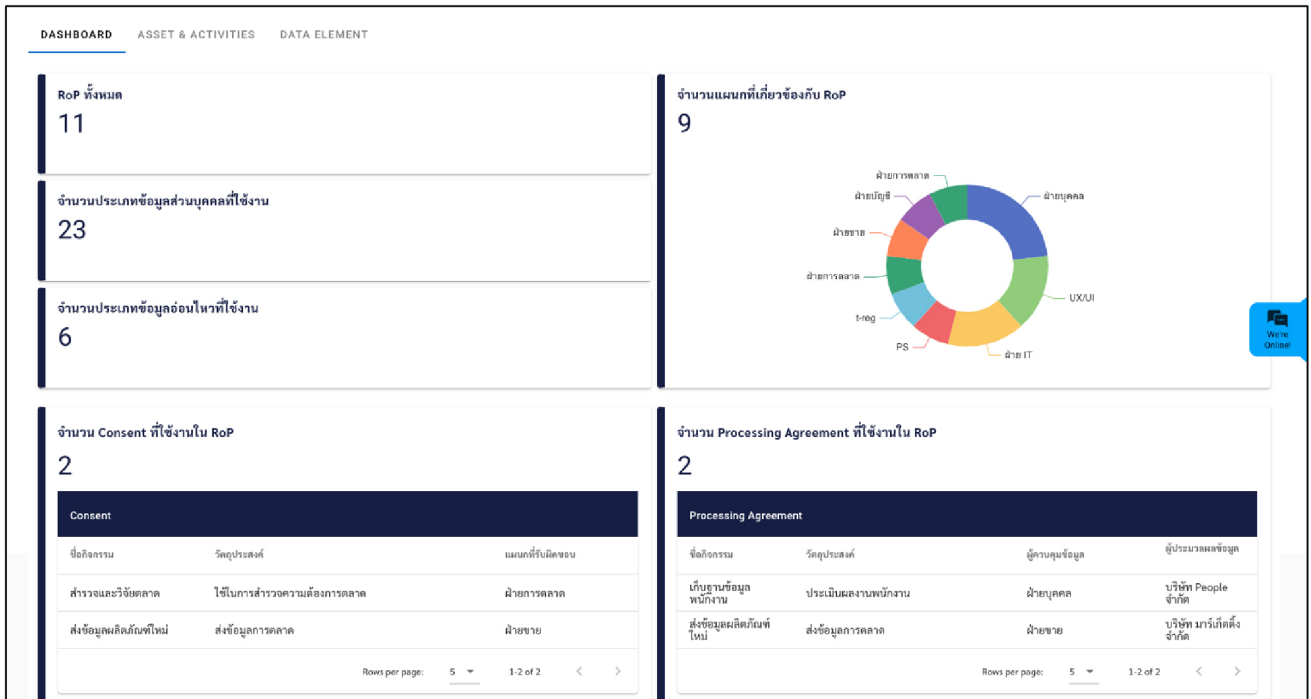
DASHBOARD ASSET & ACTIVITIES DATA ELEMENT

RoP ทั้งหมด
11

จำนวนประเภทข้อมูลส่วนบุคคลที่ใช้งาน
23

จำนวนประเภทข้อมูลอ่อนไหวที่ใช้งาน
6

จำนวนแผนกที่เกี่ยวข้องกับ RoP
9

ฝ่ายการตลาด
ฝ่ายบัญชี
ฝ่ายขาย
ฝ่ายการตลาด
t-reg
PS
ฝ่าย IT
UX/UI
ฝ่ายบุคคล

We're Online!

จำนวน Consent ที่ใช้งานใน RoP
2

Consent

| ชื่อกิจกรรม | วัตถุประสงค์ | แผนกที่รับผิดชอบ |
|---|---|---|
| สำรวจและวิจัยตลาด | ใช้ในการสำรวจความต้องการตลาด | ฝ่ายการตลาด |
| ส่งข้อมูลผลิตภัณฑ์ใหม่ | ส่งข้อมูลการตลาด | ฝ่ายขาย |

Rows per page: 5 1-2 of 2

จำนวน Processing Agreement ที่ใช้งานใน RoP
2

Processing Agreement

| ชื่อกิจกรรม | วัตถุประสงค์ | ผู้ควบคุมข้อมูล | ผู้ประมวลผลข้อมูล |
|---|---|---|---|
| เก็บฐานข้อมูลพนักงาน | ประเมินผลงานพนักงาน | ฝ่ายบุคคล | บริษัท People จำกัด |
| ส่งข้อมูลผลิตภัณฑ์ใหม่ | ส่งข้อมูลการตลาด | ฝ่ายขาย | บริษัท มาร์เก็ตติ้ง จำกัด |

Rows per page: 5 1-2 of 2